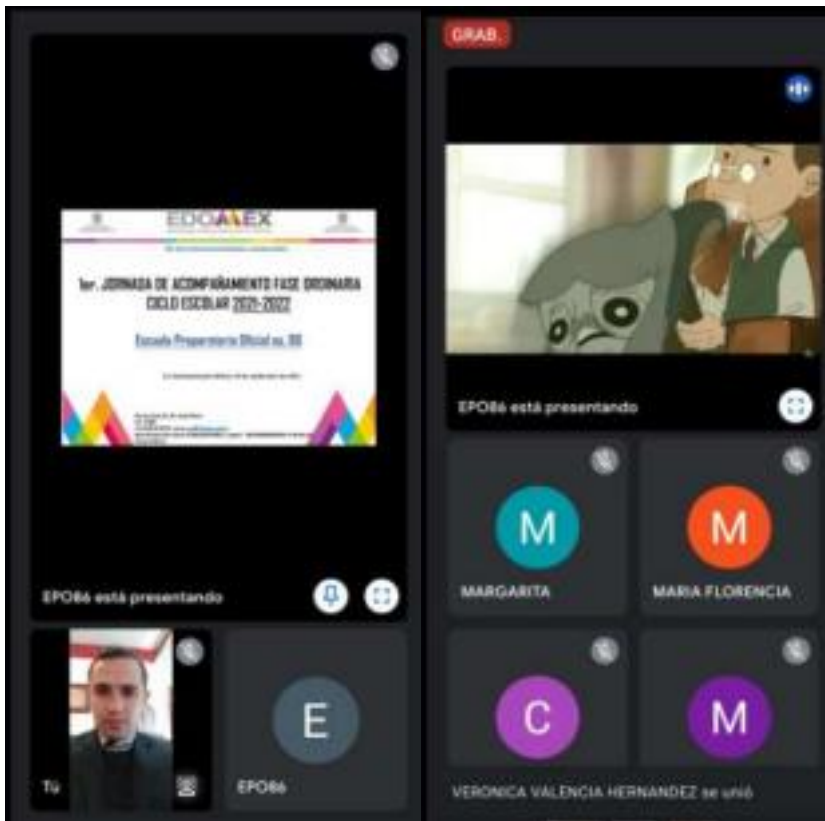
EDOMEX

1er. JORNADA DE ACOMPAÑAMIENTO FASE ORDINARIA CICLO ESCOLAR 2021-2022

Escuela Preparatoria Oficial no. 86

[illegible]

EPO86 está presentando

Tú

E

EPO86

GRAB.

EPO86 está presentando

M

MARGARITA

M

MARIA FLORENCIA

C

M

VERONICA VALENCIA HERNANDEZ se unió